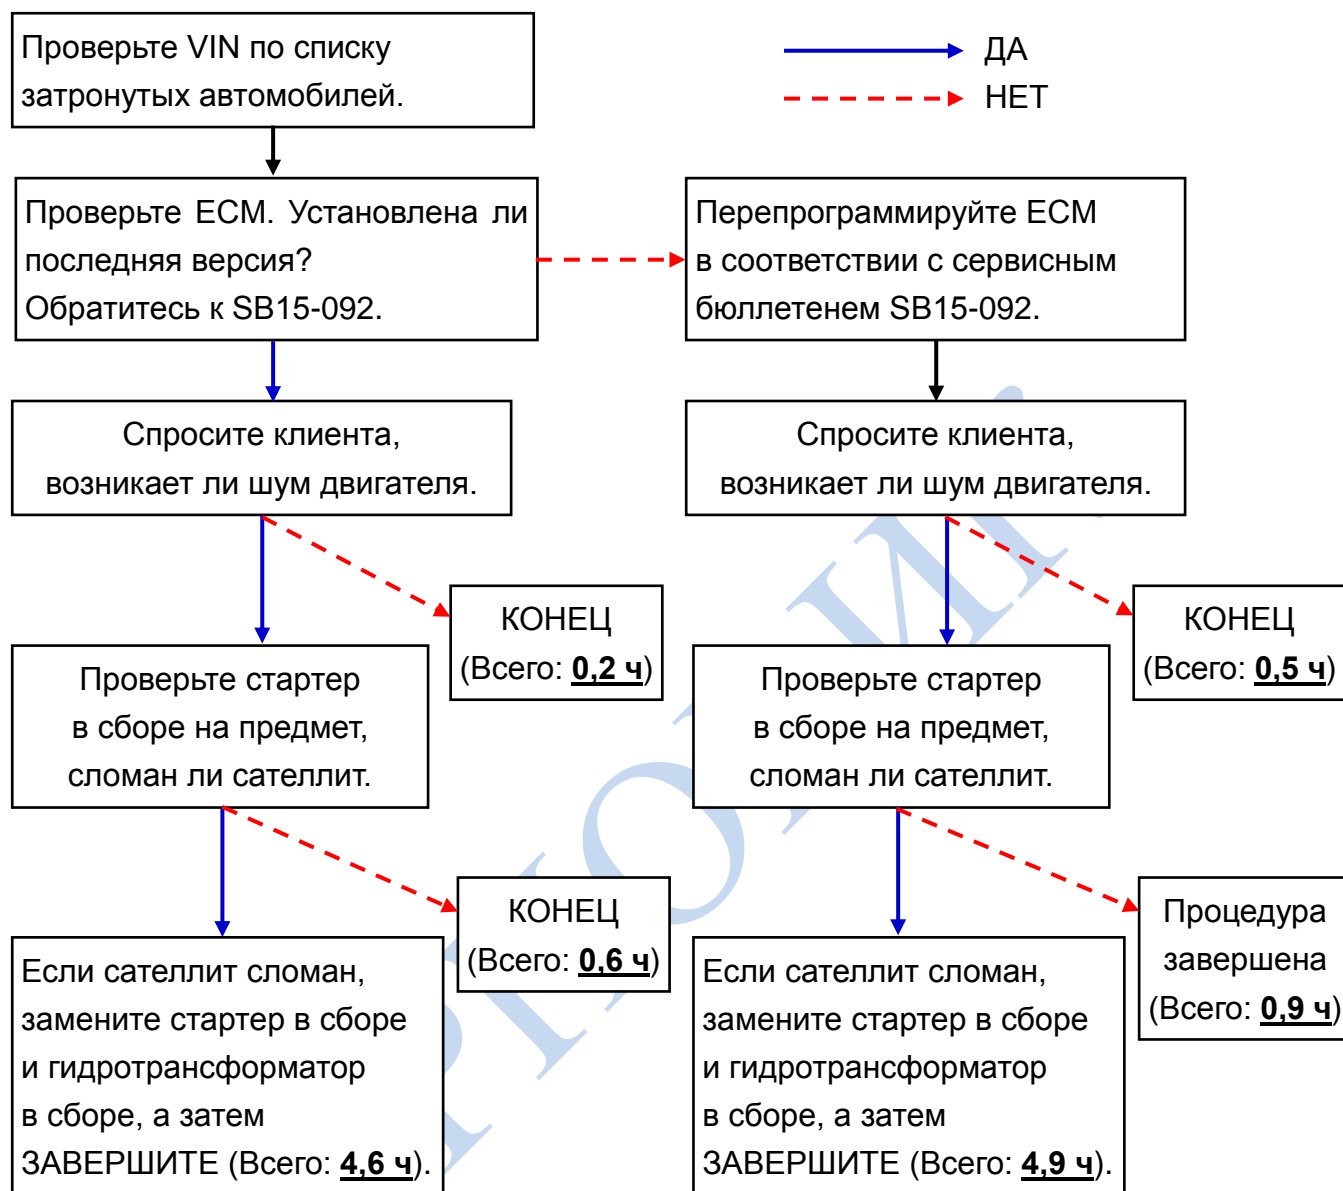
ДА
НЕТ

Проверьте VIN по списку затронутых автомобилей.

Проверьте ECM. Установлена ли последняя версия? Обратитесь к SB15-092.

Перепрограммируйте ECM в соответствии с сервисным бюллетенем SB15-092.

Спросите клиента, возникает ли шум двигателя.

Спросите клиента, возникает ли шум двигателя.

КОНЕЦ (Всего: **0,2 ч**)

КОНЕЦ (Всего: **0,5 ч**)

Проверьте стартер в сборе на предмет, сломан ли сателлит.

Проверьте стартер в сборе на предмет, сломан ли сателлит.

КОНЕЦ (Всего: **0,6 ч**)

Процедура завершена (Всего: **0,9 ч**)

Если сателлит сломан, замените стартер в сборе и гидротрансформатор в сборе, а затем ЗАВЕРШИТЕ (Всего: **4,6 ч**).

Если сателлит сломан, замените стартер в сборе и гидротрансформатор в сборе, а затем ЗАВЕРШИТЕ (Всего: **4,9 ч**).